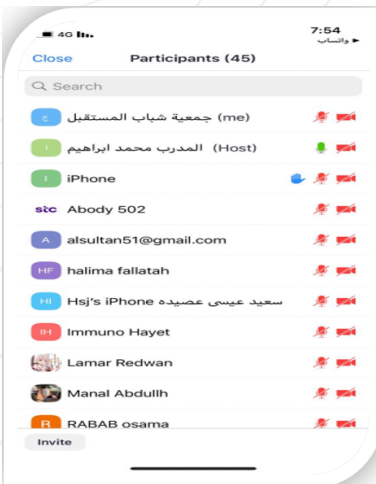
4G
7:54
واتساب

Close
Participants (45)

Search

ج
جمعية شباب المستقبل (me)

ا
المدرب محمد ابراهيم (Host)

I
iPhone

stc
Abody 502

A
alsultan51@gmail.com

HF
halima fallatah

HI
Hsj's iPhone سعيد عيسى عصيده

IH
Immuno Hayet

Lamar Redwan

Manal Abdullh

R
RABAB osama

Invite